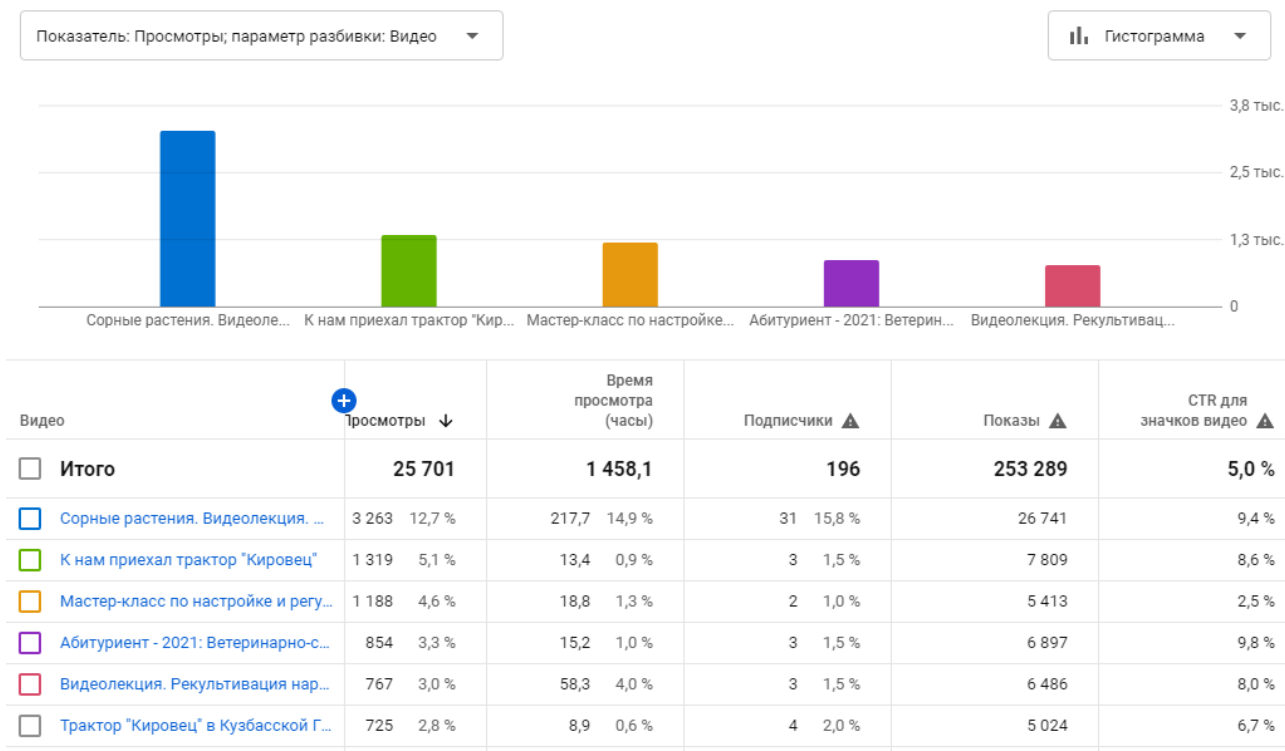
Показатель: Просмотры; параметр разбивки: Видео

Гистограмма

3,8 тыс.
2,5 тыс.
1,3 тыс.
0

Сорные растения. Видеоле... К нам приехал трактор "Кир... Мастер-класс по настройке... Абитуриент - 2021: Ветерин... Видеолекция. Рекультивац...

| Видео | Просмотры ↓ | Время просмотра (часы) | Подписчики | Показы | CTR для значков видео |
|---|---|---|---|---|---|
| Итого | 25 701 | 1 458,1 | 196 | 253 289 | 5,0 % |
| Сорные растения. Видеолекция. ... | 3 263 12,7 % | 217,7 14,9 % | 31 15,8 % | 26 741 | 9,4 % |
| К нам приехал трактор "Кировец" | 1 319 5,1 % | 13,4 0,9 % | 3 1,5 % | 7 809 | 8,6 % |
| Мастер-класс по настройке и регу... | 1 188 4,6 % | 18,8 1,3 % | 2 1,0 % | 5 413 | 2,5 % |
| Абитуриент - 2021: Ветеринарно-с... | 854 3,3 % | 15,2 1,0 % | 3 1,5 % | 6 897 | 9,8 % |
| Видеолекция. Рекультивация нар... | 767 3,0 % | 58,3 4,0 % | 3 1,5 % | 6 486 | 8,0 % |
| Трактор "Кировец" в Кузбасской Г... | 725 2,8 % | 8,9 0,6 % | 4 2,0 % | 5 024 | 6,7 % |